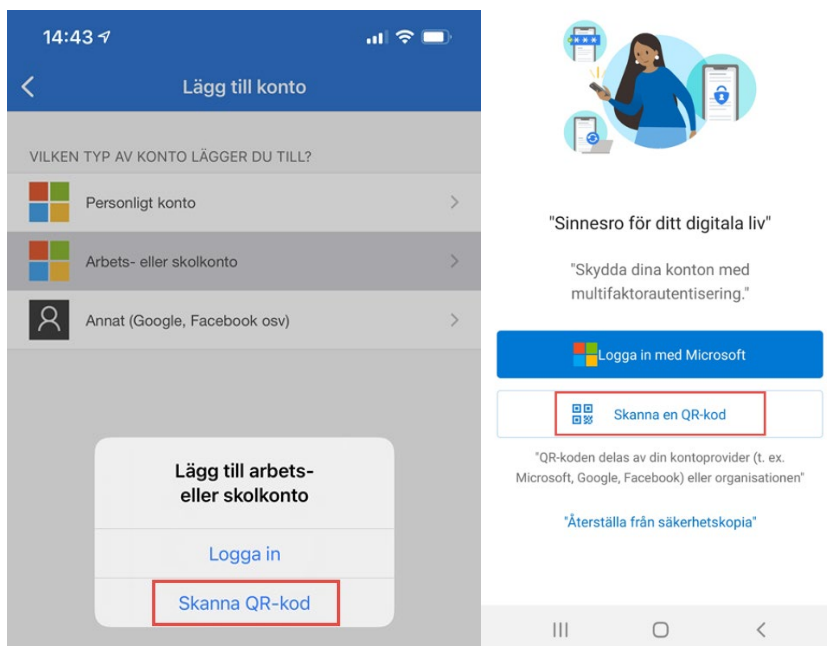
14:43

Lägg till konto

VILKEN TYP AV KONTO LÄGGER DU TILL?

Personligt konto

Arbets- eller skolkonto

Annat (Google, Facebook osv)

Lägg till arbets- eller skolkonto

Logga in

Skanna QR-kod

"Sinnesro för ditt digitala liv"

"Skydda dina konton med multifaktorautentisering."

Logga in med Microsoft

Skanna en QR-kod

"QR-koden delas av din kontoprovider (t. ex. Microsoft, Google, Facebook) eller organisationen"

"Återställa från säkerhetskopia"